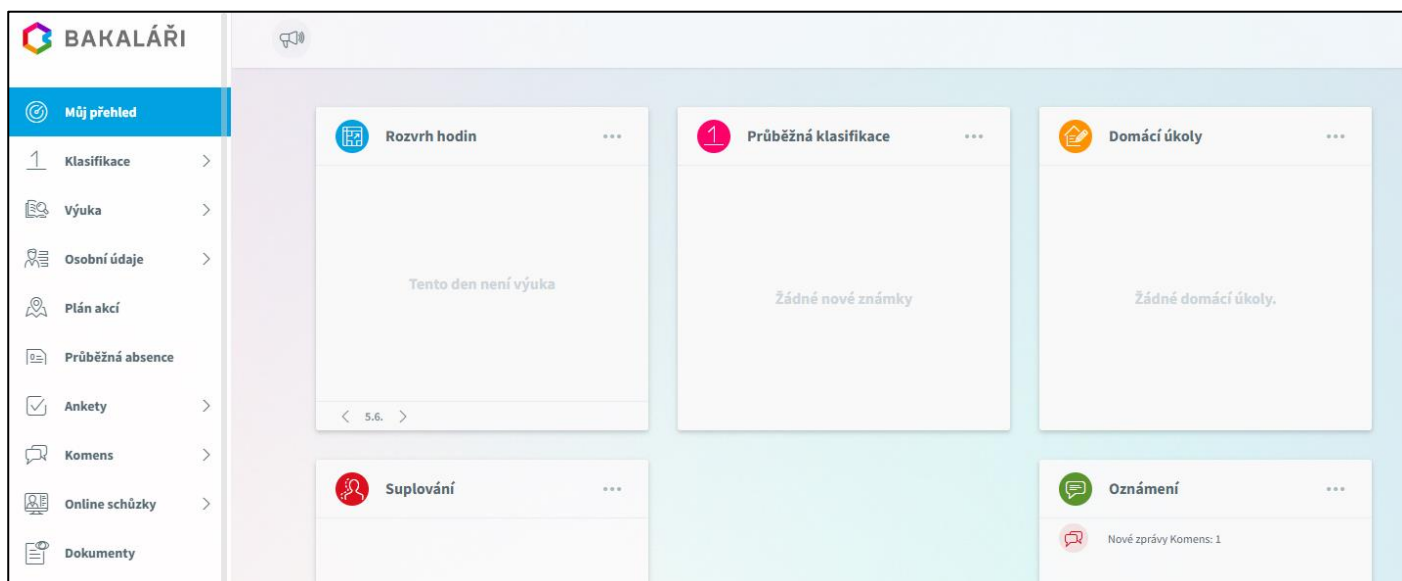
BAKALÁŘI

Můj přehled
1 Klasifikace
Výuka
Osobní údaje
Plán akcí
Průběžná absence
Ankety
Komens
Online schůzky
Dokumenty

Rozvrh hodin
Tento den není výuka
< 5.6. >

1 Průběžná klasifikace
Žádné nové známky

Domácí úkoly
Žádné domácí úkoly.

Suplování

Oznámení
Nové zprávy Komens: 1